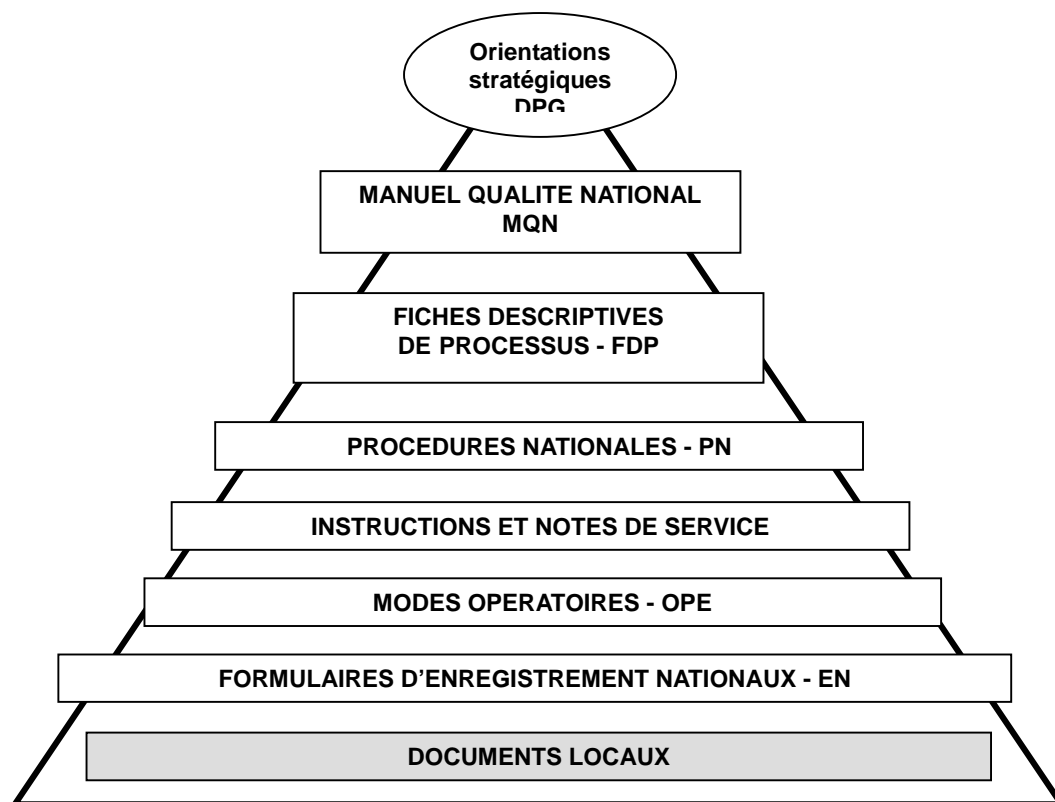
Orientations stratégiques DPG

MANUEL QUALITE NATIONAL MQN

FICHES DESCRIPTIVES DE PROCESSUS - FDP

PROCEDURES NATIONALES - PN

INSTRUCTIONS ET NOTES DE SERVICE

MODES OPERATOIRES - OPE

FORMULAIRES D'ENREGISTREMENT NATIONAUX - EN

DOCUMENTS LOCAUX